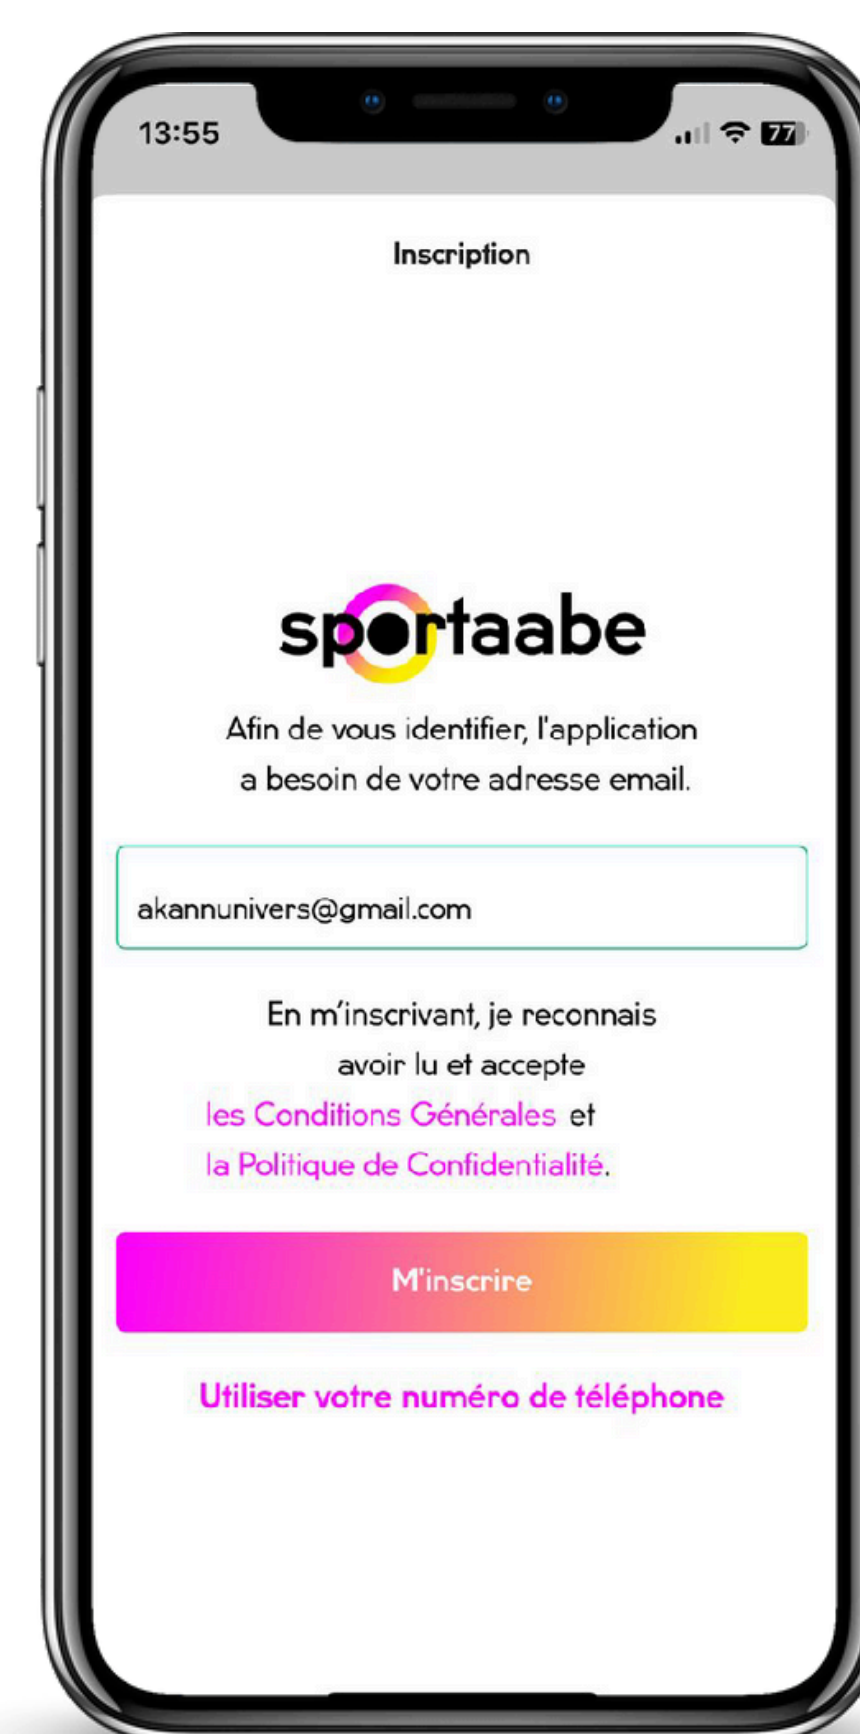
13:55

77

Inscription

sportaabe

Afin de vous identifier, l'application a besoin de votre adresse email.

akannunivers@gmail.com

En m'inscrivant, je reconnais avoir lu et accepte les Conditions Générales et la Politique de Confidentialité.

M'inscrire

Utiliser votre numéro de téléphone